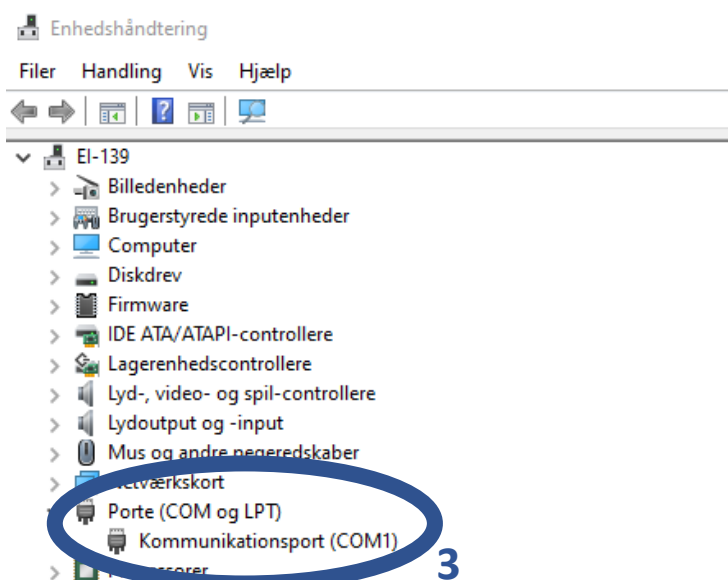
Enhedshåndtering

Filer Handling Vis Hjælp

EI-139
Billedenheder
Brugerstyrede inputenheder
Computer
Diskdrev
Firmware
IDE ATA/ATAPI-controllere
Lagerenhedscontrollere
Lyd-, video- og spil-controllere
Lydoutput og -input
Mus og andre pegeredskaber
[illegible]tværkskort
Porte (COM og LPT)
Kommunikationsport (COM1)
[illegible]ssorer
3